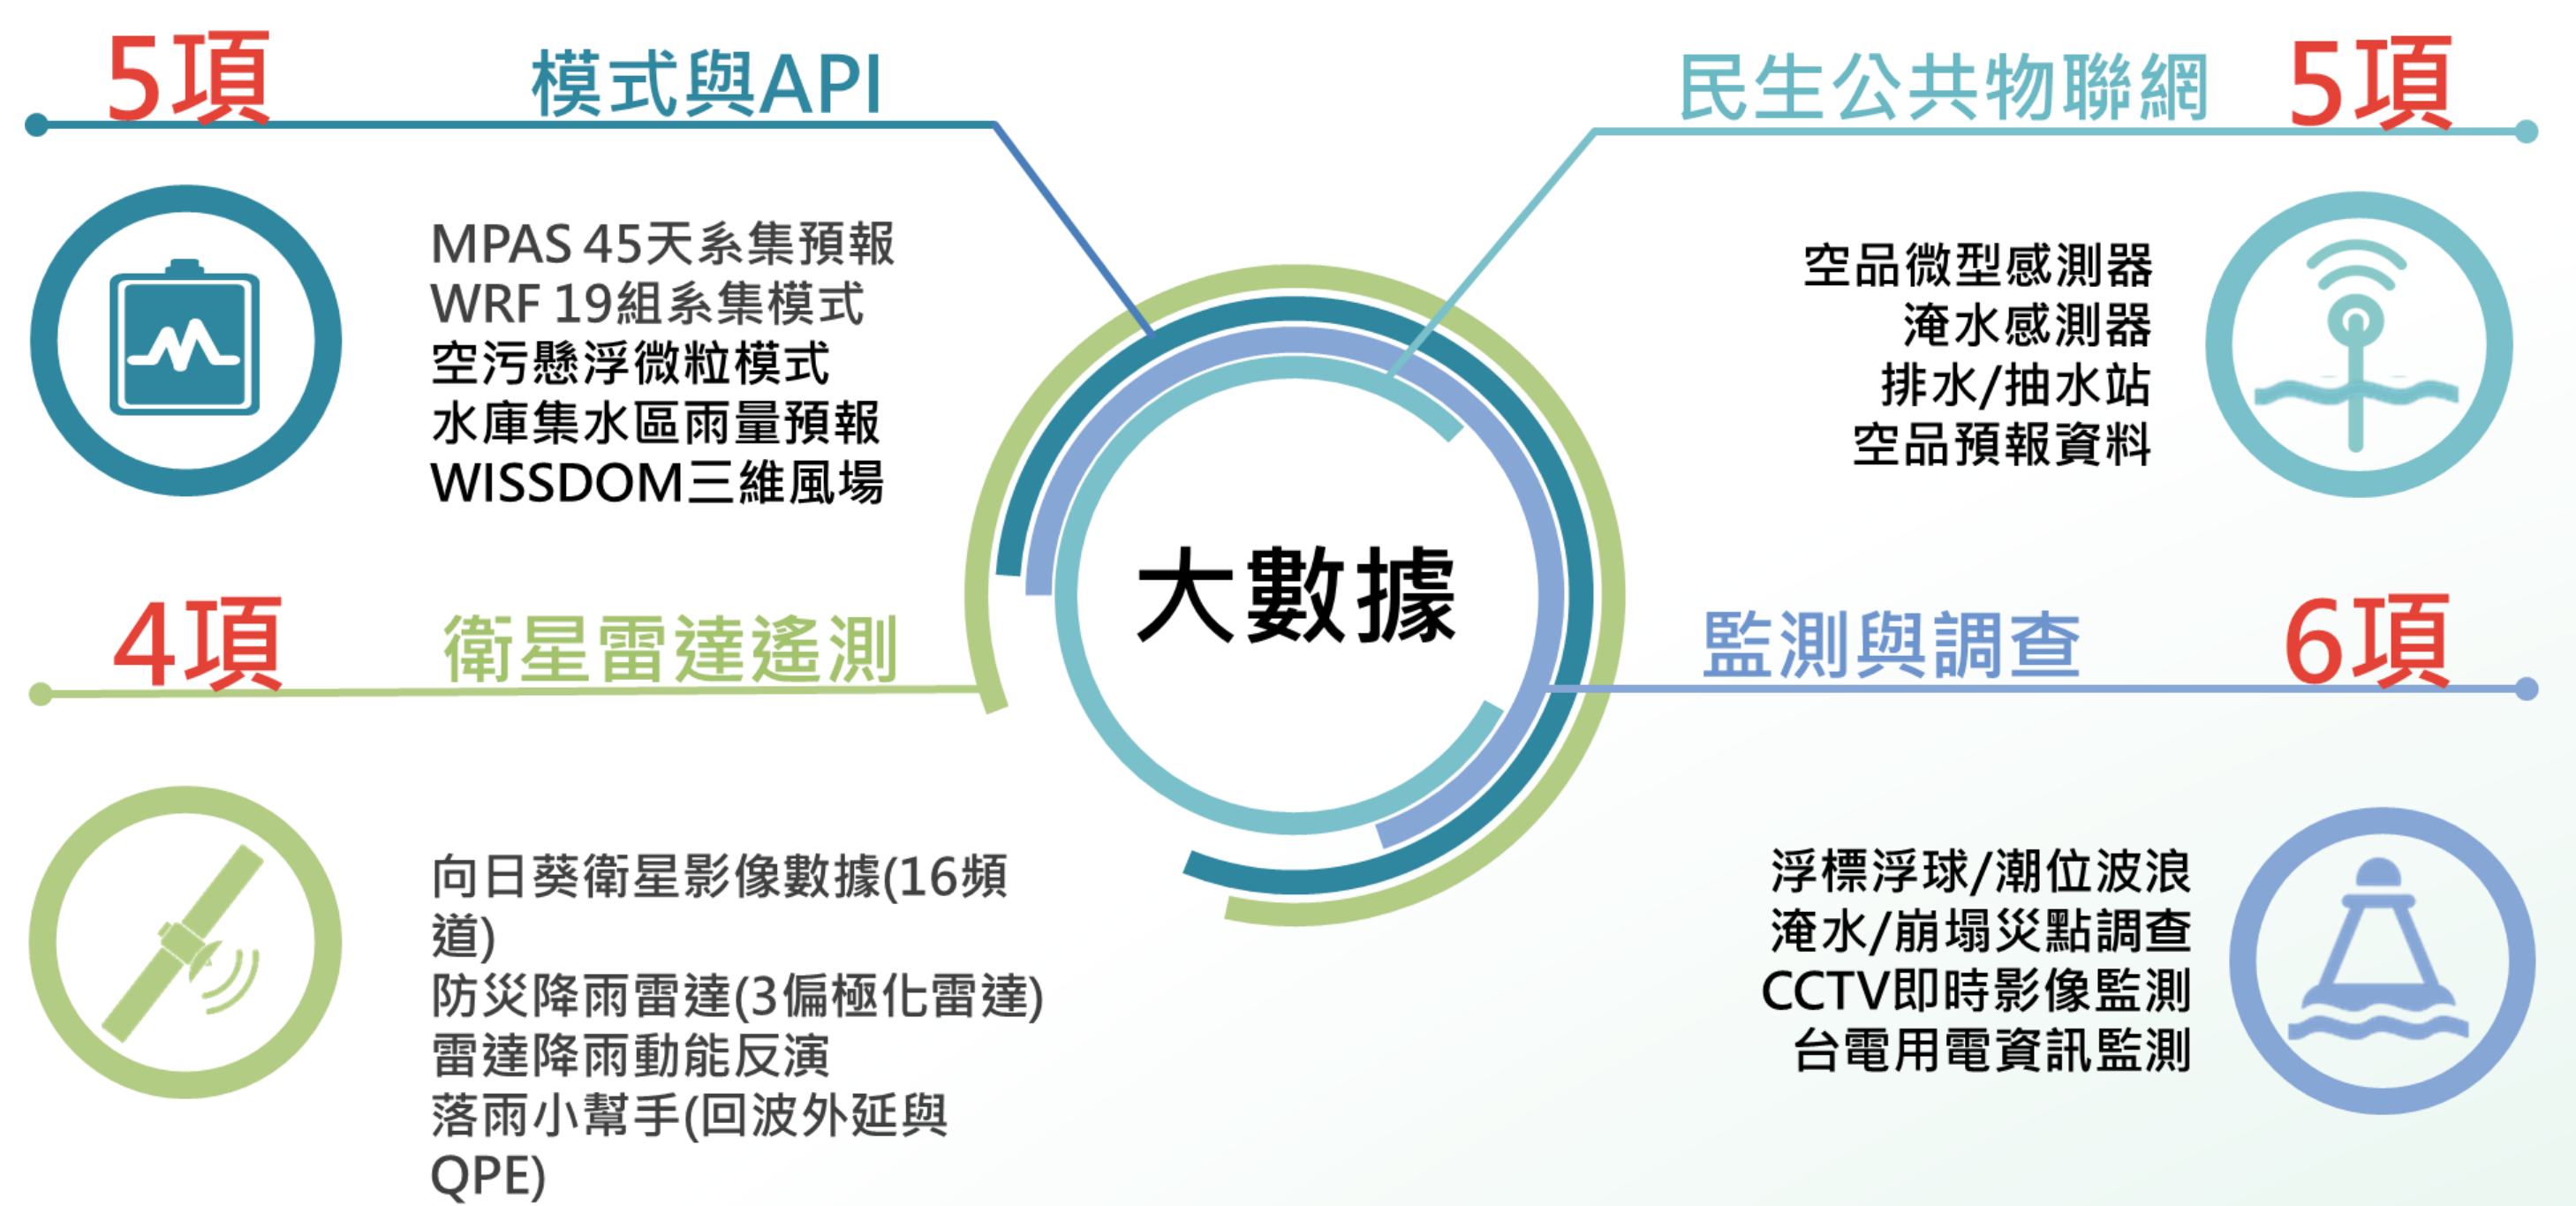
5項 模式與API

MPAS 45天系集預報
WRF 19組系集模式
空污懸浮微粒模式
水庫集水區雨量預報
WISSDOM三維風場

民生公共物聯網 5項

空品微型感測器
淹水感測器
排水/抽水站
空品預報資料

大數據

4項 衛星雷達遙測

向日葵衛星影像數據(16頻道)
防災降雨雷達(3偏極化雷達)
雷達降雨動能反演
落雨小幫手(回波外延與QPE)

監測與調查 6項

浮標浮球/潮位波浪
淹水/崩塌災點調查
CCTV即時影像監測
台電用電資訊監測